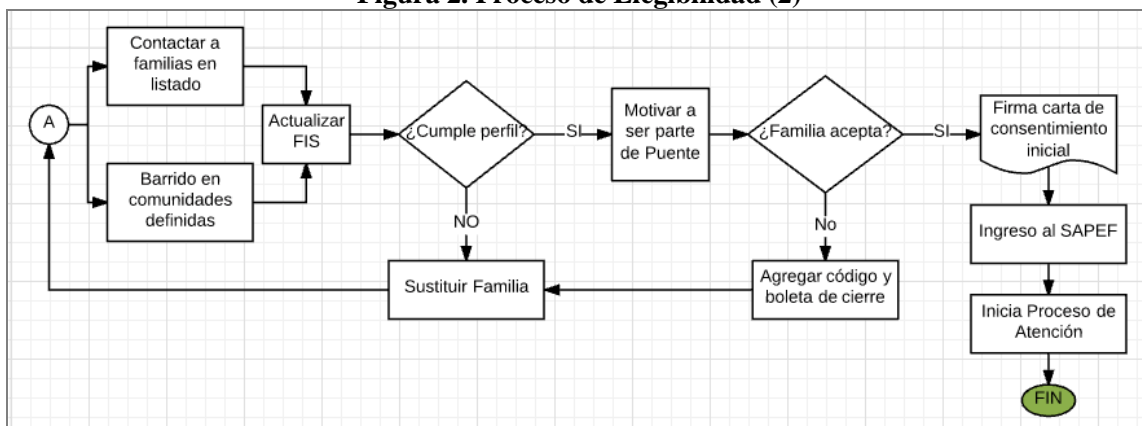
Figura 2. Proceso de Elegibilidad (2)

A

Contactar a familias en listado

Barrido en comunidades definidas

Actualizar FIS

¿Cumple perfil?

SI

NO

Motivar a ser parte de Puente

¿Familia acepta?

SI

No

Firma carta de consentimiento inicial

Ingreso al SAPEF

Inicia Proceso de Atención

FIN

Sustituir Familia

Agregar código y boleta de cierre